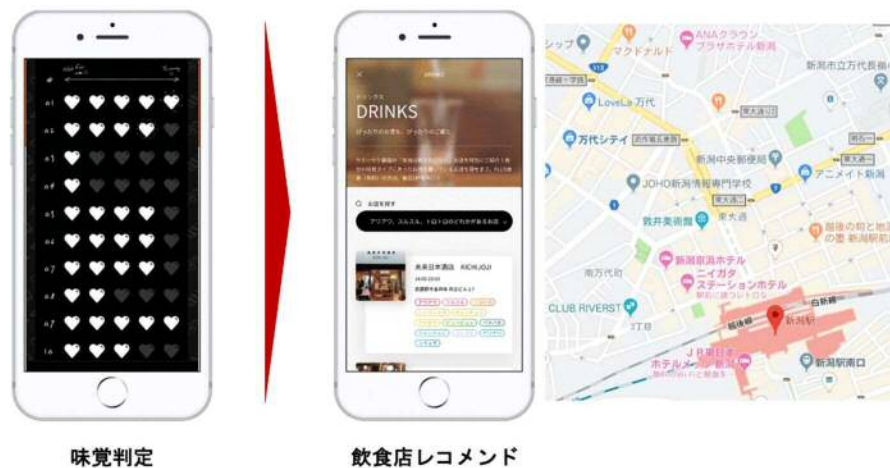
#1
#2
#3
#4
#5
#6
#7
#8
#9
#10

DRINKS

お店を探す

未来日本酒店 KICHIJOJI

シップ
マクドナルド
ANAクラウンプラザホテル新潟
新潟市立万代長嶺
LoveLa 万代
万代シテイ
新潟中央郵便局
JOHO新潟情報専門学校
アニメイト新潟
敦井美術館
新潟新潟ホテル
ニイガタステーションホテル
南万代町
CLUB RIVERST
新潟駅
新潟駅南口
白新線
越後線
東大通
東大通1
東大通2
1丁目
JR東日本ホテルメッツ新潟

味覚判定
飲食店レコメンド